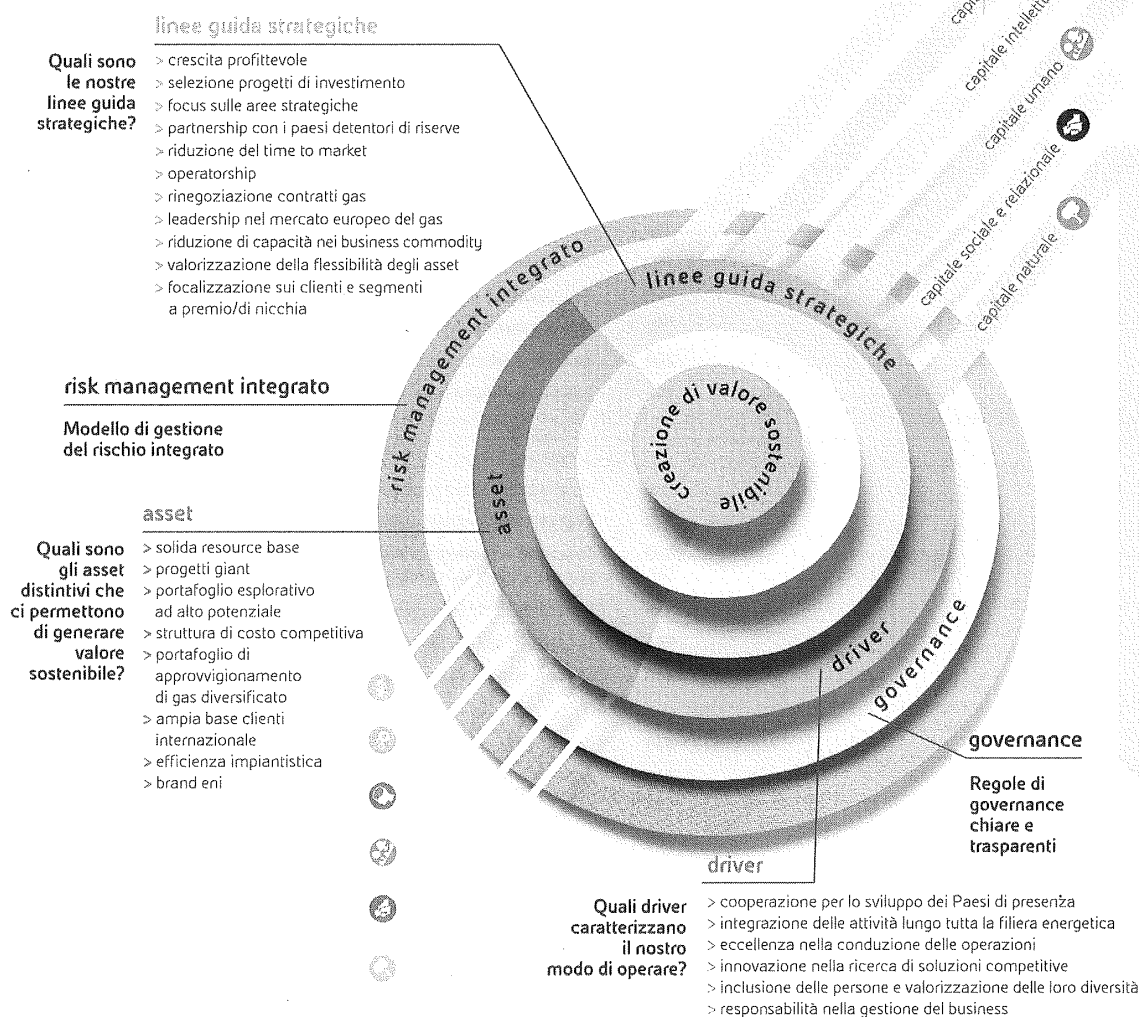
linee guida strategiche

Quali sono le nostre linee guida strategiche?

> crescita profittevole
> selezione progetti di investimento
> focus sulle aree strategiche
> partnership con i paesi detentori di riserve
> riduzione del time to market
> operatorship
> rinegoziazione contratti gas
> leadership nel mercato europeo del gas
> riduzione di capacità nei business commodity
> valorizzazione della flessibilità degli asset
> focalizzazione sui clienti e segmenti a premio/di nicchia

capitale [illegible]
capitale intellettuale
capitale umano
capitale sociale e relazionale
capitale naturale

risk management integrato

linee guida strategiche

risk management integrato

Modello di gestione del rischio integrato

creazione di valore sostenibile

asset

asset

Quali sono gli asset distintivi che ci permettono di generare valore sostenibile?

> solida resource base
> progetti giant
> portafoglio esplorativo ad alto potenziale
> struttura di costo competitiva
> portafoglio di approvvigionamento di gas diversificato
> ampia base clienti internazionale
> efficienza impiantistica
> brand eni

driver

governance

governance

Regole di governance chiare e trasparenti

driver

Quali driver caratterizzano il nostro modo di operare?

> cooperazione per lo sviluppo dei Paesi di presenza
> integrazione delle attività lungo tutta la filiera energetica
> eccellenza nella conduzione delle operazioni
> innovazione nella ricerca di soluzioni competitive
> inclusione delle persone e valorizzazione delle loro diversità
> responsabilità nella gestione del business